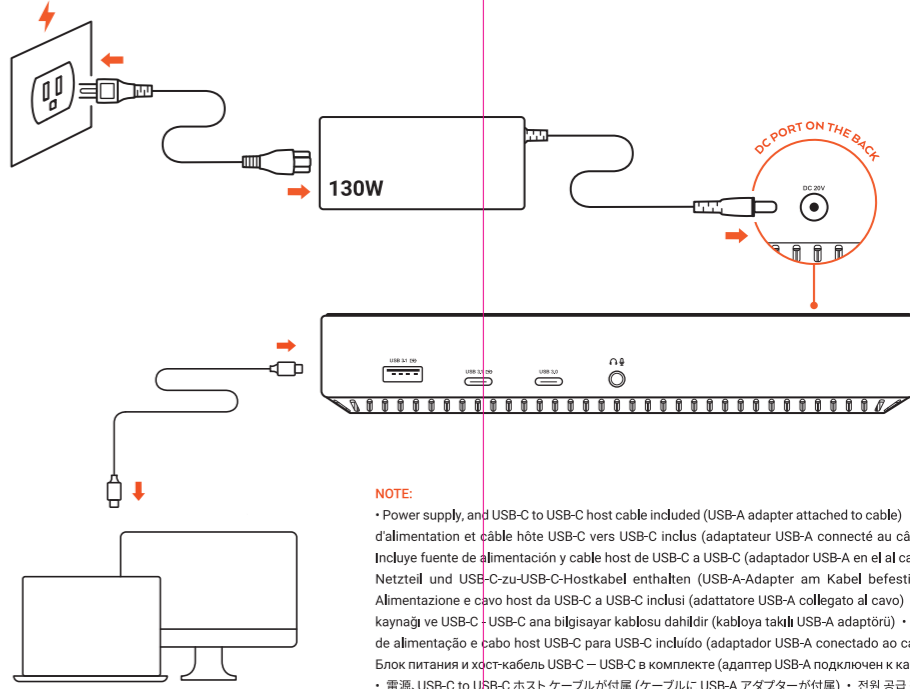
130W

DC PORT ON THE BACK

DC 20V

USB 3.1

USB 3.1

USB 3.0

NOTE:

• Power supply, and USB-C to USB-C host cable included (USB-A adapter attached to cable) d'alimentation et câble hôte USB-C vers USB-C inclus (adaptateur USB-A connecté au câ Incluye fuente de alimentación y cable host de USB-C a USB-C (adaptador USB-A en el al ca Netzteil und USB-C-zu-USB-C-Hostkabel enthalten (USB-A-Adapter am Kabel befesti Alimentazione e cavo host da USB-C a USB-C inclusi (adattatore USB-A collegato al cavo) • kaynağı ve USB-C - USB-C ana bilgisayar kablosu dahildir (kabloya takılı USB-A adaptörü) • de alimentação e cabo host USB-C para USB-C incluído (adaptador USB-A conectado ao ca Блок питания и хост-кабель USB-C — USB-C в комплекте (адаптер USB-A подключен к ка • 電源, USB-C to USB-C ホスト ケーブルが付属 (ケーブルに USB-A アダプターが付属) • 전원 공급 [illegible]